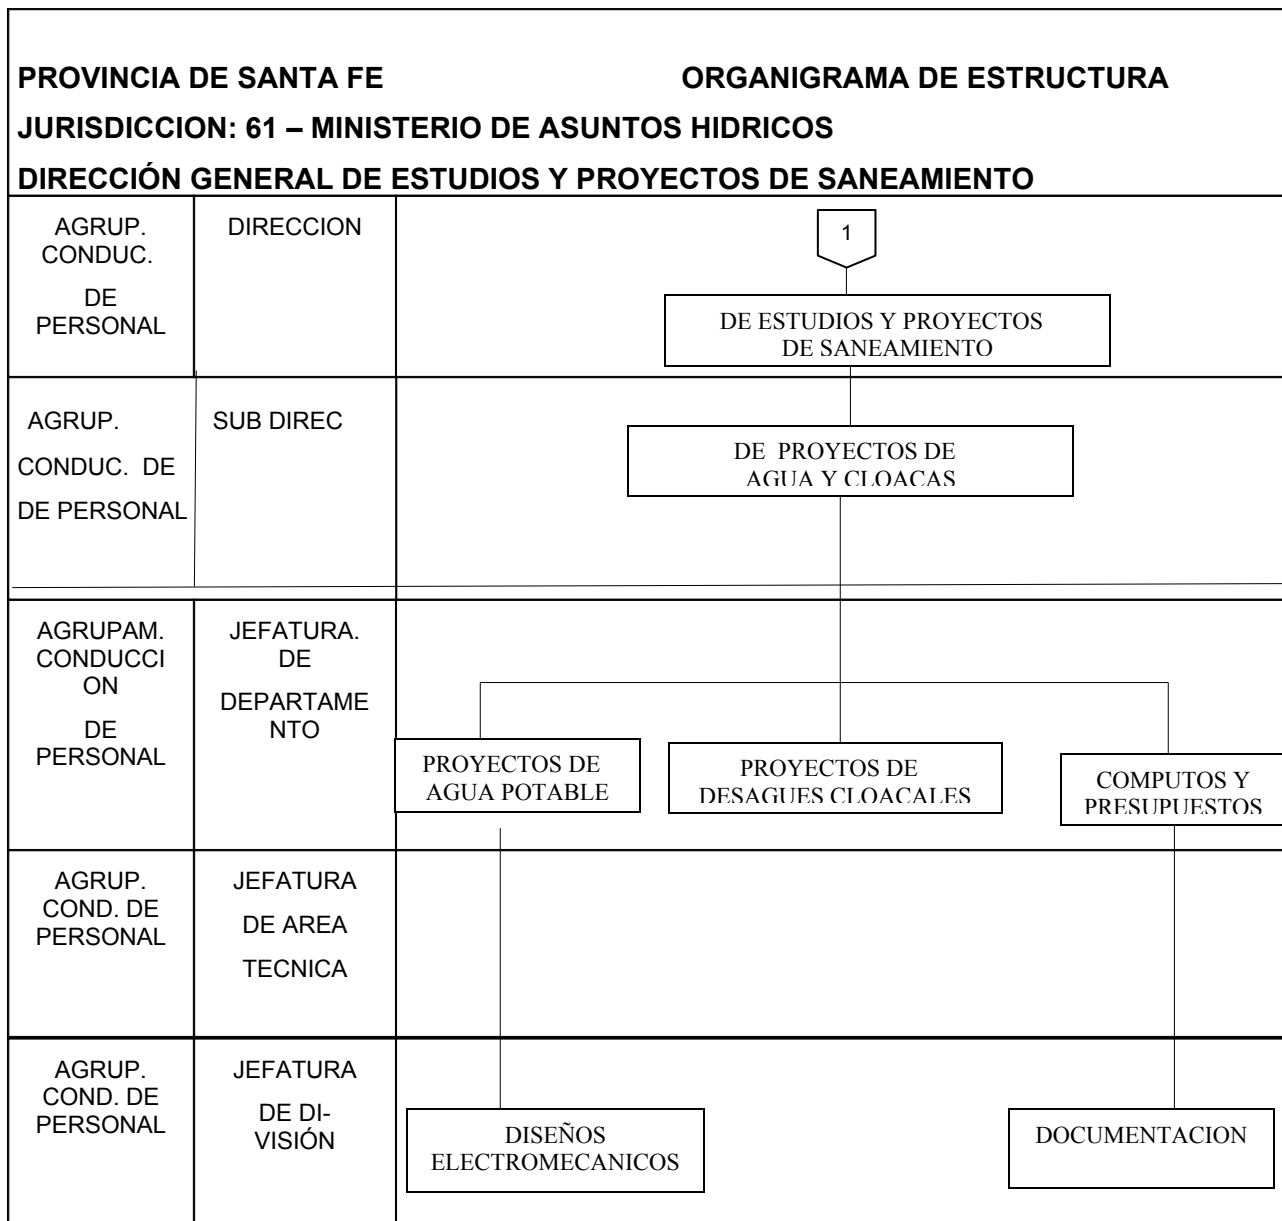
PROVINCIA DE SANTA FE

ORGANIGRAMA DE ESTRUCTURA

JURISDICCION: 61 – MINISTERIO DE ASUNTOS HIDRICOS

DIRECCIÓN GENERAL DE ESTUDIOS Y PROYECTOS DE SANEAMIENTO

AGRUP. CONDUC. DE PERSONAL

DIRECCION

1

DE ESTUDIOS Y PROYECTOS DE SANEAMIENTO

AGRUP. CONDUC. DE DE PERSONAL

SUB DIREC

DE PROYECTOS DE AGUA Y CLOACAS

AGRUPAM. CONDUCCION DE PERSONAL

JEFATURA. DE DEPARTAMENTO

PROYECTOS DE AGUA POTABLE

PROYECTOS DE DESAGUES CLOACALES

COMPUTOS Y PRESUPUESTOS

AGRUP. COND. DE PERSONAL

JEFATURA DE AREA TECNICA

AGRUP. COND. DE PERSONAL

JEFATURA DE DIVISIÓN

DISEÑOS ELECTROMECANICOS

DOCUMENTACION